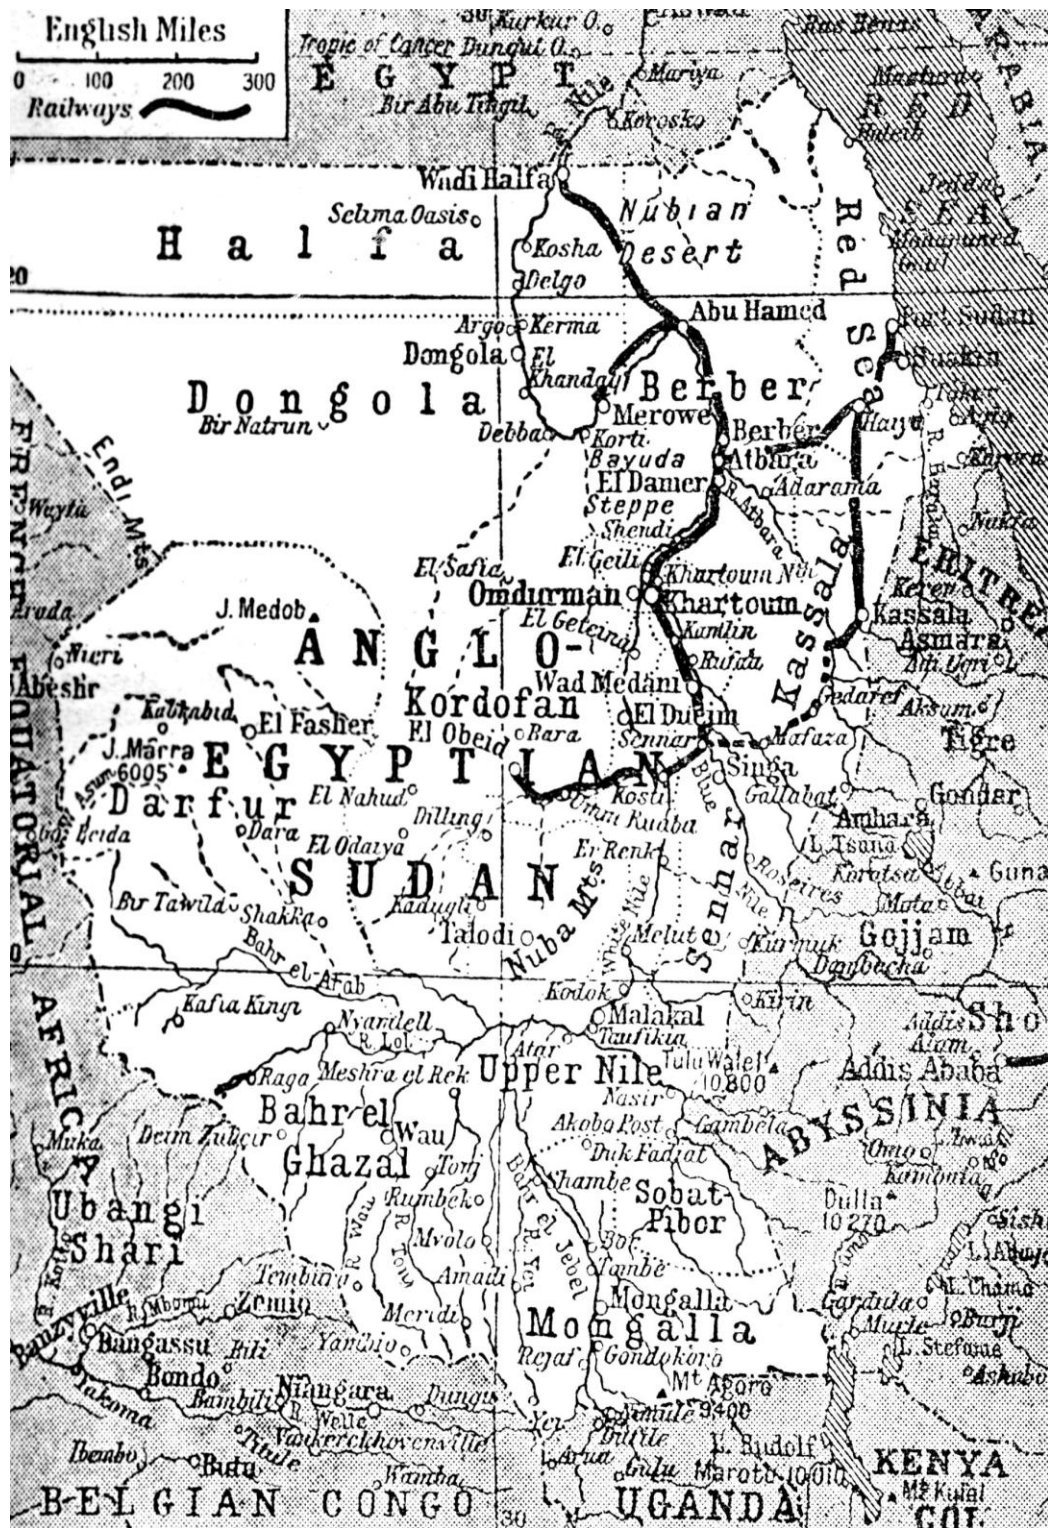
English Miles
0 100 200 300
Railways

30 Kurkur O.
Tropic of Cancer Dungul O.
EGYPT
Bir Abu Tingil
Nile
Mariya
Korosko
Ras Benas
ARABIA
Mashorat
RED
Jeddah
SEA
Mohammed
Red Sea
Wadi Halfa
Selima Oasis
Halfa
Nubian Desert
Kosha
Delgo
20
Abu Hamed
Port Sudan
Suakin
Argo
Kerma
Dongola
El Khandaq
Berber
Dongola
Bir Natrun
Merowe
Debba
Korti
Bayuda
Berber
Atbara
Haiya
Tokar
Aqiq
Karora
Nakfa
El Damer
Adarama
R. Atbara
Steppe
Shendi
Endi Mts
FRENCH
Weyla
Aruda
El Safia
El Geili
Khartoum N.
Omdurman
Khartoum
ERITREA
Keren
Kassala
Asmara
Adi Ugri
Kassala
Kamlin
Rufaa
El Geteina
J. Medob
ANGLO-
Nieri
Abeshr
Wad Medani
Gedaref
Aksum
Kutkabid
El Fasher
Kordofan
El Obeid
Bara
El Dueim
Sennar
Mafaza
Tigre
J. Marra 6005
EGYPTIAN
Singa
Gallabat
Amhara
Gondar
Darfur
El Nahud
Dilling
Kosti
Umm Ruaba
Blue
L. Tsana
Beida
Dara
El Odaiya
Er Renk
Korotsa
Guna
SUDAN
Roseires
Mota
Bir Tawil
Shakka
Kadugli
Talodi
Nuba Mts
White Nile
Sennar
Nile
EQUATORIAL
Melut
Kurmuk
Gojjam
Dambecha
Bahr el-Arab
Kodok
Kirin
Kafia Kingi
Nyamlell
R. Lol
Malakal
Taufikia
Addis Alam
Sho
Atar
Tulu Walel 10,800
Addis Ababa
Raga
Meshra el Rek
Upper Nile
Nasir
AFRICA
Bahr el
Wau
Akobo Post
Gambela
ABYSSINIA
Muka
Dem Zubeir
Ghazal
Duk Fadiat
Omo
Kamona
Tonj
Shambe
Sobat-
Rumbek
Bahr el Jebel
Pibor
Dulla 10 270
Ubangi
R. Wau
Bor
Shari
Mvolo
R. Tonj
Amadi
R. Yei
Tombe
Tembura
Mongalla
Gardula
Zemio
R. Mbomu
L. Abaya
L. Chamo
Burji
Banzyville
Meridi
Mongalla
Murle
Bangassu
Bili
Yambio
L. Stefanie
Ashabo
R. Kotto
Rejaf
Gondokoro
Bondo
Mt Agoro 9400
Yakoma
Bambili
Niangara
Dungu
R. Welle
Yei
Nimule
Vankerckhovenville
Titule
Dufile
Ibembo
Buta
Wamba
Arua
L. Rudolf
Gulu
Moroto 10,010
KENYA
Mt Kulal
BELGIAN CONGO
30
UGANDA
COL